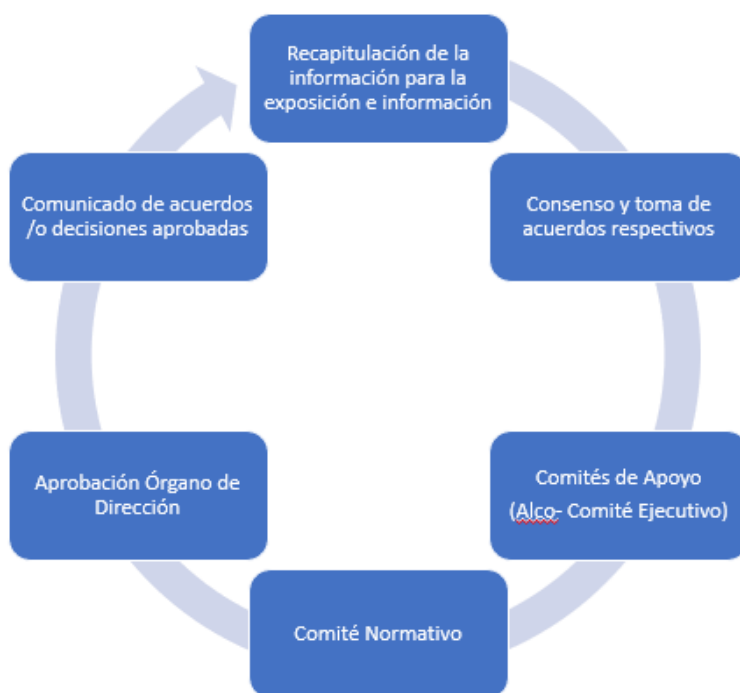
Recapitulación de la información para la exposición e información

Consenso y toma de acuerdos respectivos

Comités de Apoyo (Alco- Comité Ejecutivo)

Comité Normativo

Aprobación Órgano de Dirección

Comunicado de acuerdos /o decisiones aprobadas